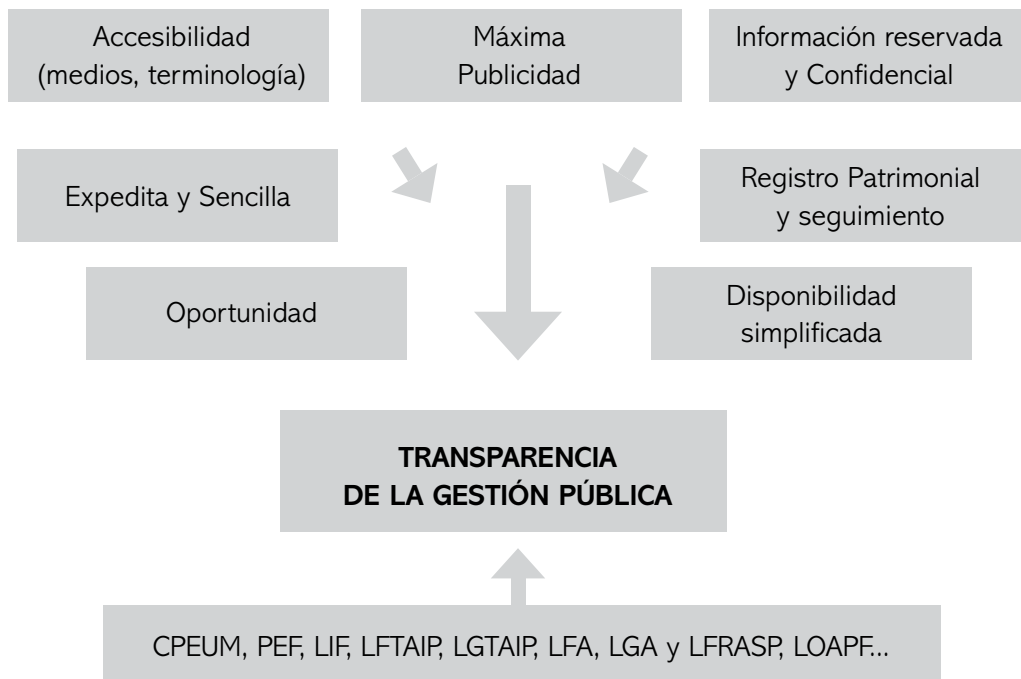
Accesibilidad (medios, terminología)

Máxima Publicidad

Información reservada y Confidencial

Expedita y Sencilla

Registro Patrimonial y seguimiento

Oportunidad

Disponibilidad simplificada

TRANSPARENCIA DE LA GESTIÓN PÚBLICA

CPEUM, PEF, LIF, LFTAIP, LGTAIP, LFA, LGA y LFRASP, LOAPF...